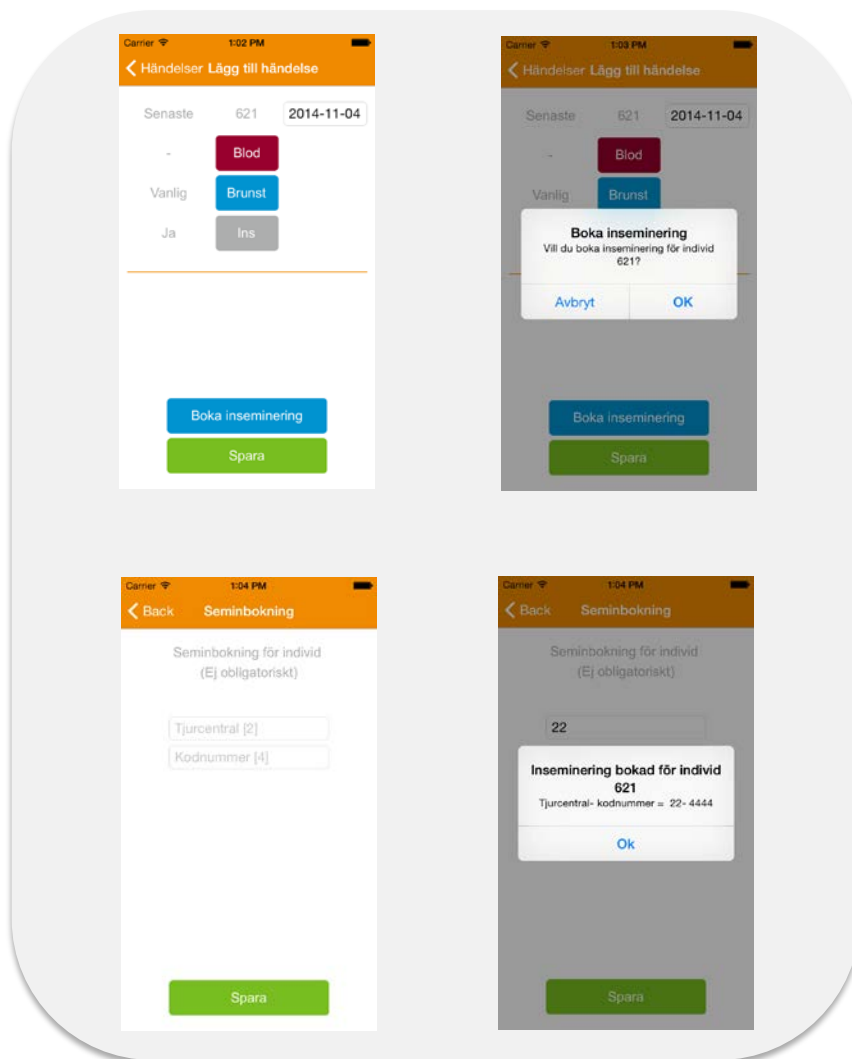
Carrier 1:02 PM
Händelser Lägg till händelse

Senaste 621 2014-11-04
- Blod
Vanlig Brunst
Ja Ins

Boka inseminering
Spara

Carrier 1:03 PM
Händelser Lägg till händelse

Senaste 621 2014-11-04
- Blod
Vanlig Brunst

Boka inseminering
Vill du boka inseminering för individ 621?
Avbryt OK

Boka inseminering
Spara

Carrier 1:04 PM
Back Seminbokning

Seminbokning för individ
(Ej obligatoriskt)

Tjurcentral [2]
Kodnummer [4]

Spara

Carrier 1:04 PM
Back Seminbokning

Seminbokning för individ
(Ej obligatoriskt)

22

Inseminering bokad för individ 621
Tjurcentral- kodnummer = 22- 4444
Ok

Spara